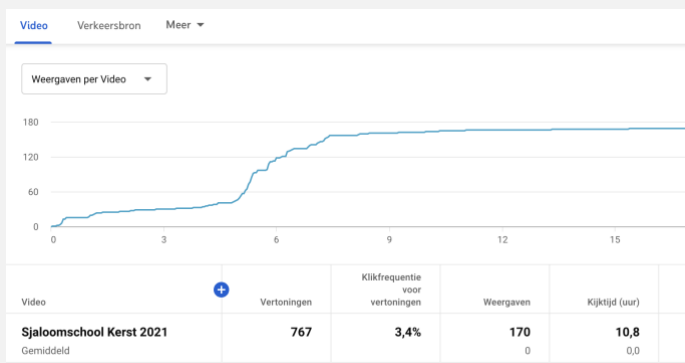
Video Verkeersbron Meer

Weergaven per Video

180
120
60
0

0 3 6 9 12 15

| Video | + | Vertoningen | Klikfrequentie voor vertoningen | Weergaven | Kijktijd (uur) |
|---|---|---|---|---|---|
| Sjaloomschool Kerst 2021 | | 767 | 3,4% | 170 | 10,8 |
| Gemiddeld | | | | 0 | 0,0 |